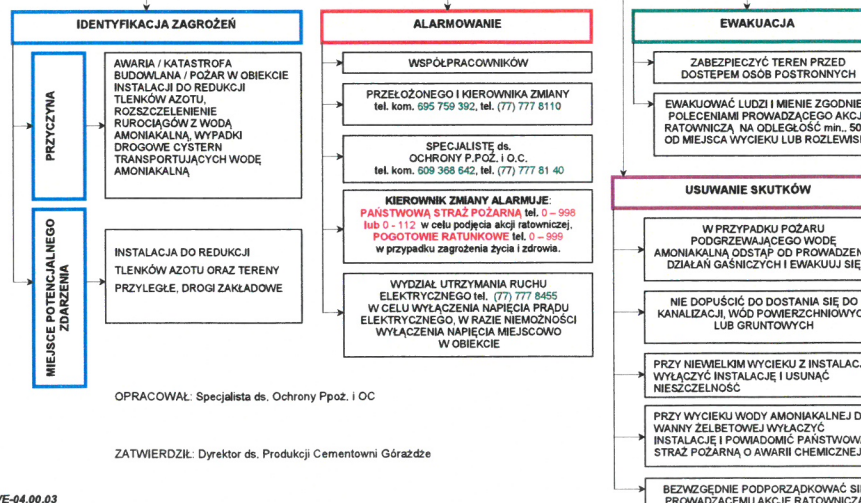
IDENTYFIKACJA ZAGROŻEŃ

PRZYCZYNA

AWARIA / KATASTROFA BUDOWLANA / POŻAR W OBIEKCIE INSTALACJI DO REDUKCJI TLENKÓW AZOTU, ROZSZCZELENIENIE RUROCIĄGÓW Z WODĄ AMONIAKALNĄ, WYPADKI DROGOWE CYSTERN TRANSPORTUJĄCYCH WODĘ AMONIAKALNĄ

MIEJSCE POTENCJALNEGO ZDARZENIA

INSTALACJA DO REDUKCJI TLENKÓW AZOTU ORAZ TERENY PRZYLEGŁE, DROGI ZAKŁADOWE

ALARMOWANIE

WSPÓŁPRACOWNIKÓW

PRZEŁOŻONEGO I KIEROWNIKA ZMIANY tel. kom. 695 759 392, tel. (77) 777 8110

SPECJALISTĘ ds. OCHRONY P.POŻ. i O.C. tel. kom. 609 368 642, tel. (77) 777 81 40

KIEROWNIK ZMIANY ALARMUJE: PAŃSTWOWĄ STRAŻ POŻARNĄ tel. 0 – 998 lub 0 - 112 w celu podjęcia akcji ratowniczej, POGOTOWIE RATUNKOWE tel. 0 – 999 w przypadku zagrożenia życia i zdrowia.

WYDZIAŁ UTRZYMANIA RUCHU ELEKTRYCZNEGO tel. (77) 777 8455 W CELU WYŁĄCZENIA NAPIĘCIA PRĄDU ELEKTRYCZNEGO, W RAZIE NIEMOŻNOŚCI WYŁĄCZENIA NAPIĘCIA MIEJSCOWO W OBIEKCIE

EWAKUACJA

ZABEZPIECZYĆ TEREN PRZED DOSTEPEM OSÓB POSTRONNYCH

EWAKUOWAĆ LUDZI I MIENIE ZGODNIE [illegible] POLECENIAMI PROWADZĄCEGO AKCJ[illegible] RATOWNICZĄ NA ODLEGŁOŚĆ min., 50 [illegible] OD MIEJSCA WYCIEKU LUB ROZLEWIS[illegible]

USUWANIE SKUTKÓW

W PRZYPADKU POŻARU PODGRZEWAJĄCEGO WODĘ AMONIAKALNĄ ODSTĄP OD PROWADZEN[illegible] DZIAŁAŃ GAŚNICZYCH I EWAKUUJ SIĘ

NIE DOPUŚCIĆ DO DOSTANIA SIĘ DO KANALIZACJI, WÓD POWIERZCHNIOWYC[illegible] LUB GRUNTOWYCH

PRZY NIEWIELKIM WYCIEKU Z INSTALAC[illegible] WYŁĄCZYĆ INSTALACJĘ I USUNĄĆ NIESZCZELNOŚĆ

PRZY WYCIEKU WODY AMONIAKALNEJ D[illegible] WANNY ŻELBETOWEJ WYŁĄCZYĆ INSTALACJĘ I POWIADOMIĆ PAŃSTWOW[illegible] STRAŻ POŻARNĄ O AWARII CHEMICZNEJ

BEZWZGLĘDNIE PODPORZĄDKOWAĆ SI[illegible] PROWADZĄCEMU AKCJE RATOWNICZ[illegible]

OPRACOWAŁ: Specjalista ds. Ochrony Ppoż. i OC

ZATWIERDZIŁ: Dyrektor ds. Produkcji Cementowni Górażdże

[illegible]VE-04.00.03